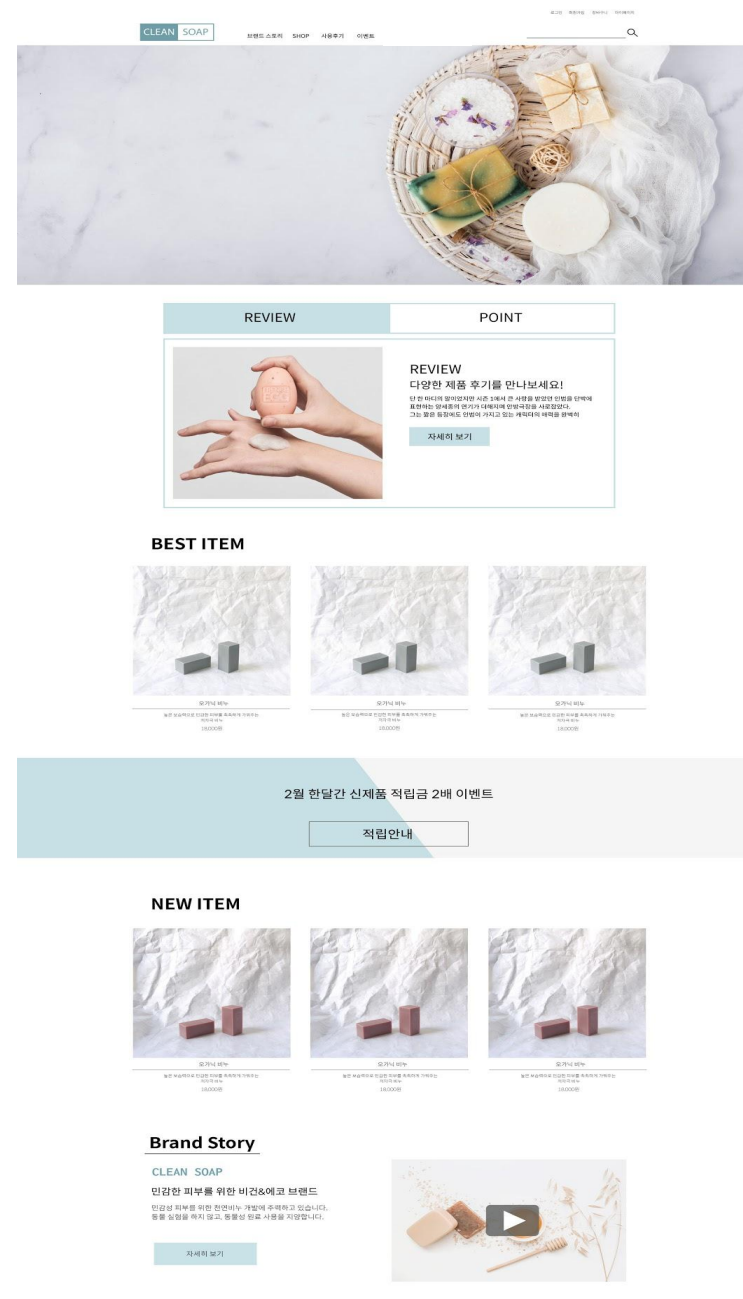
로그인 회원가입 장바구니 마이페이지

CLEAN SOAP

브랜드 스토리 SHOP 사용후기 이벤트

REVIEW POINT

REVIEW
다양한 제품 후기를 만나보세요!
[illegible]

자세히 보기

BEST ITEM

오가닉 비누
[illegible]
19,000원

오가닉 비누
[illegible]
19,000원

오가닉 비누
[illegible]
19,000원

2월 한달간 신제품 적립금 2배 이벤트

적립안내

NEW ITEM

오가닉 비누
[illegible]
19,000원

오가닉 비누
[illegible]
19,000원

오가닉 비누
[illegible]
19,000원

Brand Story

CLEAN SOAP
민감한 피부를 위한 비건&에코 브랜드
민감성 피부를 위한 천연비누 개발에 주력하고 있습니다.
동물 실험을 하지 않고, 동물성 원료 사용을 지양합니다.

자세히 보기